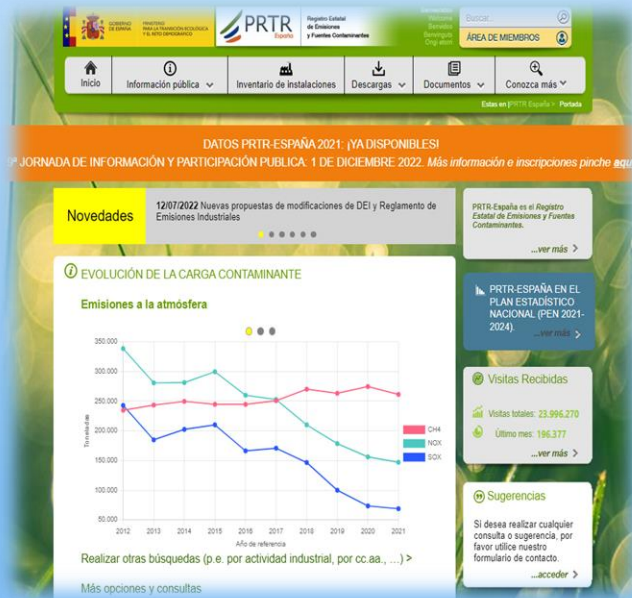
GOBIERNO DE ESPAÑA | MINISTERIO PARA LA TRANSICIÓN ECOLÓGICA Y EL RETO DEMOGRÁFICO

PRTR España

Registro Estatal de Emisiones y Fuentes Contaminantes

Buscar...

ÁREA DE MIEMBROS

Inicio | Información pública | Inventario de instalaciones | Descargas | Documentos | Conozca más

Estas en: PRTR España > Portada

DATOS PRTR-ESPAÑA 2021: ¡YA DISPONIBLES!

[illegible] JORNADA DE INFORMACIÓN Y PARTICIPACIÓN PUBLICA: 1 DE DICIEMBRE 2022. Más información e inscripciones pinche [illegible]

Novedades

12/07/2022 Nuevas propuestas de modificaciones de DEI y Reglamento de Emisiones Industriales

PRTR-España es el Registro Estatal de Emisiones y Fuentes Contaminantes.

...ver más

EVOLUCIÓN DE LA CARGA CONTAMINANTE

Emisiones a la atmósfera

350.000
300.000
250.000
200.000
150.000
100.000
50.000

Toneladas

2012 2013 2014 2015 2016 2017 2018 2019 2020 2021

Año de referencia

CH4
NOX
SOX

PRTR-ESPAÑA EN EL PLAN ESTADÍSTICO NACIONAL (PEN 2021-2024).

...ver más

Visitas Recibidas

Visitas totales: 23.996.270

Último mes: 196.377

...ver más

Sugerencias

Si desea realizar cualquier consulta o sugerencia, por favor utilice nuestro formulario de contacto.

...acceder

Realizar otras búsquedas (p.e. por actividad industrial, por cc.aa., ....)

Más opciones y consultas